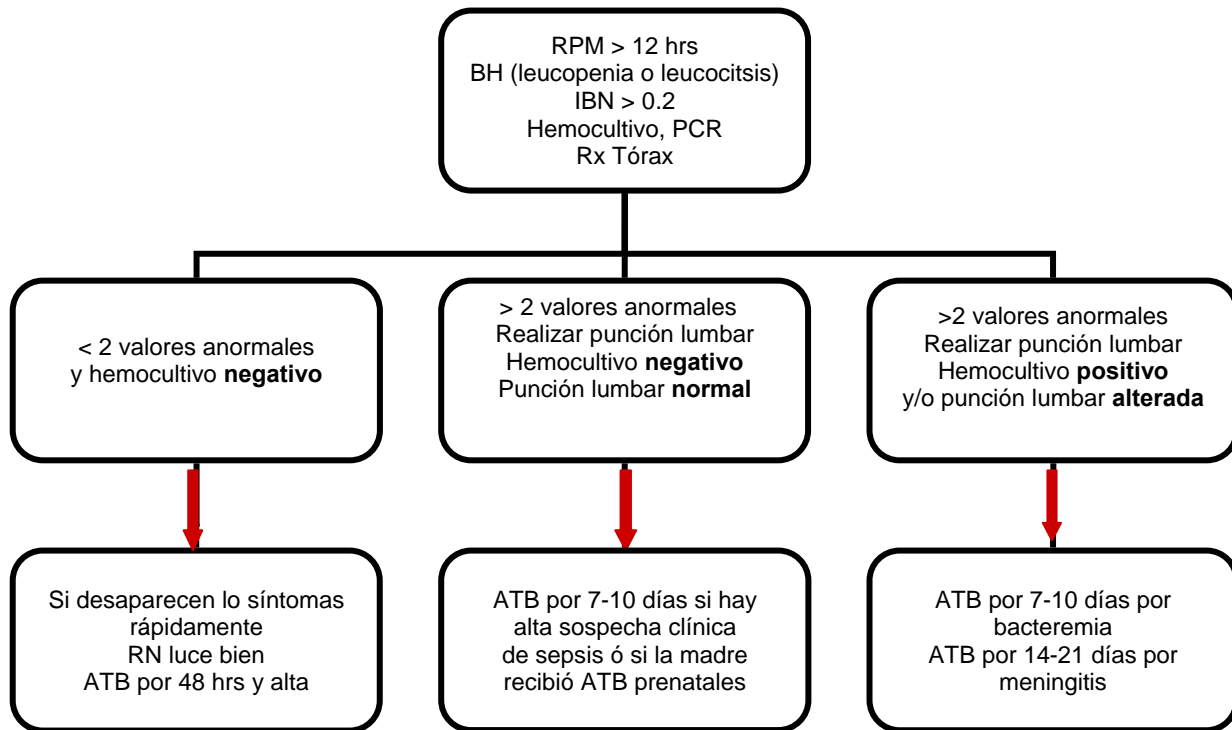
RPM > 12 hrs
BH (leucopenia o leucocitsis)
IBN > 0.2
Hemocultivo, PCR
Rx Tórax

< 2 valores anormales
y hemocultivo **negativo**

> 2 valores anormales
Realizar punción lumbar
Hemocultivo **negativo**
Punción lumbar **normal**

>2 valores anormales
Realizar punción lumbar
Hemocultivo **positivo**
y/o punción lumbar **alterada**

Si desaparecen lo síntomas
rápidamente
RN luce bien
ATB por 48 hrs y alta

ATB por 7-10 días si hay
alta sospecha clínica
de sepsis ó si la madre
recibió ATB prenatales

ATB por 7-10 días por
bacteremia
ATB por 14-21 días por
meningitis